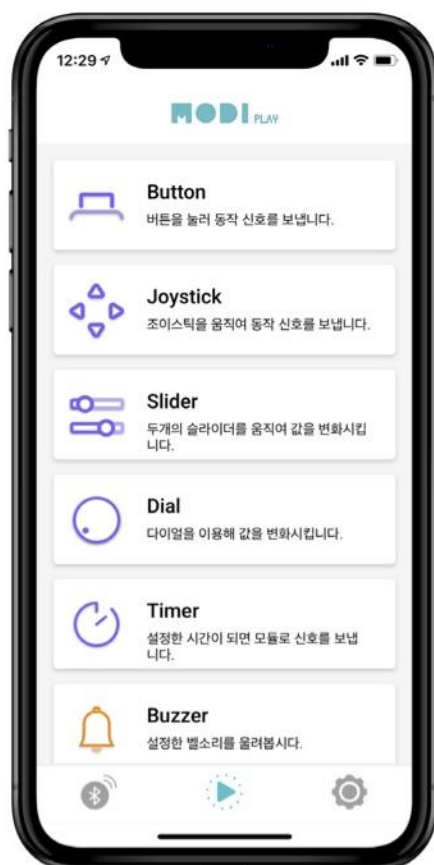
12:29

MODI PLAY

Button
버튼을 눌러 동작 신호를 보냅니다.

Joystick
조이스틱을 움직여 동작 신호를 보냅니다.

Slider
두개의 슬라이더를 움직여 값을 변화시킵니다.

Dial
다이얼을 이용해 값을 변화시킵니다.

Timer
설정한 시간이 되면 모듈로 신호를 보냅니다.

Buzzer
설정한 벨소리를 울려봅시다.